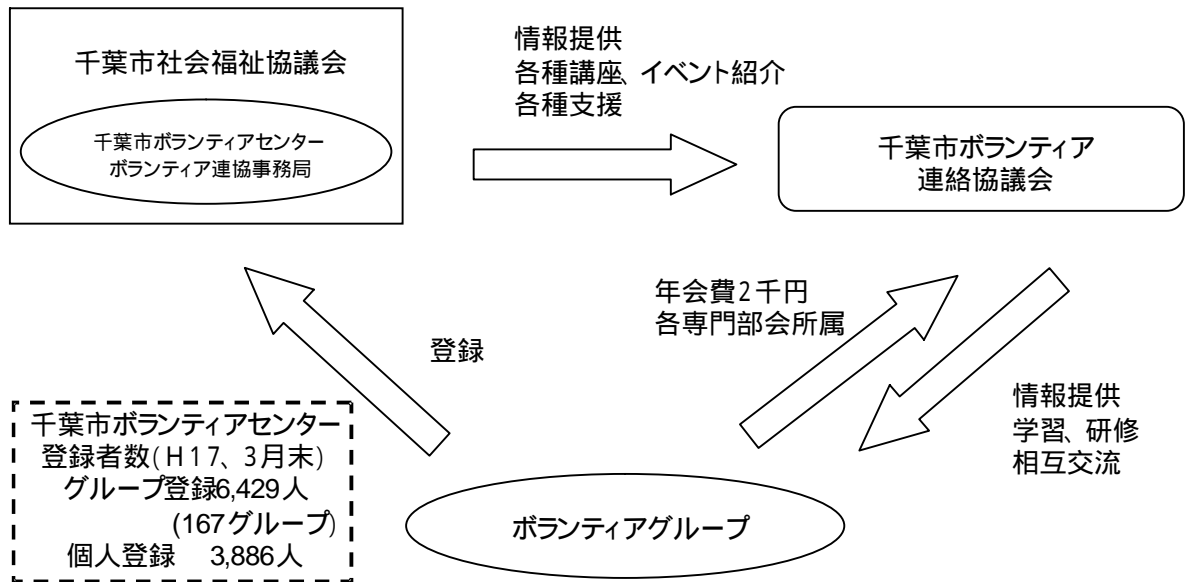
千葉市社会福祉協議会

千葉市ボランティアセンター
ボランティア連協事務局

情報提供
各種講座、イベント紹介
各種支援

千葉市ボランティア
連絡協議会

年会費2千円
各専門部会所属

登録

情報提供
学習、研修
相互交流

千葉市ボランティアセンター
登録者数(H17、3月末)
グループ登録6,429人
(167グループ)
個人登録　3,886人

ボランティアグループ